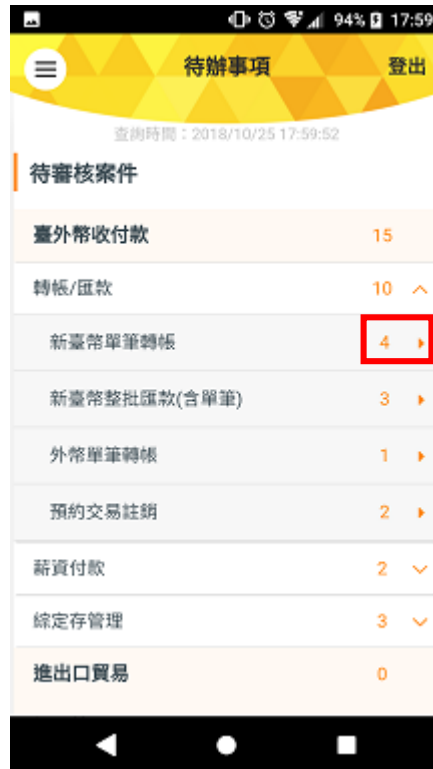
94% 17:59

待辦事項
登出

查詢時間：2018/10/25 17:59:52

待審核案件

臺外幣收付款 15

轉帳/匯款 10

新臺幣單筆轉帳 4

新臺幣整批匯款(含單筆) 3

外幣單筆轉帳 1

預約交易註銷 2

薪資付款 2

綜定存管理 3

進出口貿易 0